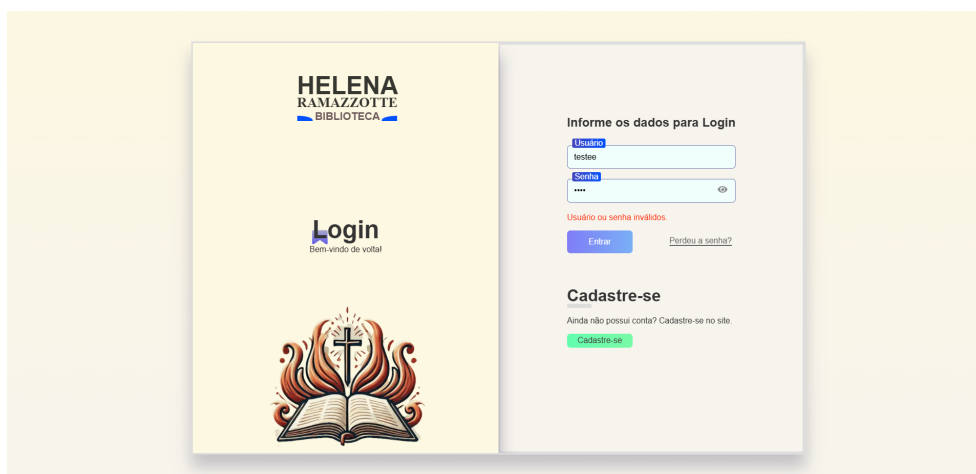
HELENA
RAMAZZOTTE
BIBLIOTECA

Login
Bem-vindo de volta!

Informe os dados para Login

Usuário
testee

Senha
•••••

Usuário ou senha inválidos.

Entrar

Perdeu a senha?

Cadastre-se

Ainda não possui conta? Cadastre-se no site.

Cadastre-se